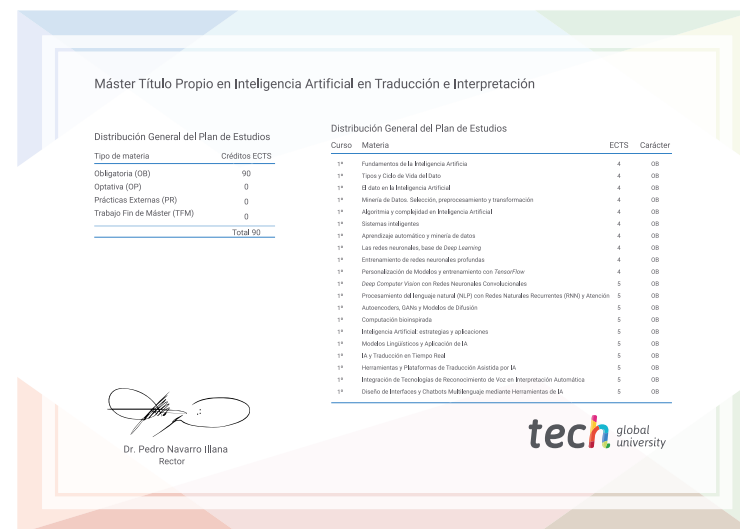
Máster Título Propio en Inteligencia Artificial en Traducción e Interpretación

Distribución General del Plan de Estudios

| Tipo de materia | Créditos ECTS |
|---|---|
| Obligatoria (OB) | 90 |
| Optativa (OP) | 0 |
| Prácticas Externas (PR) | 0 |
| Trabajo Fin de Máster (TFM) | 0 |
| | Total 90 |

Distribución General del Plan de Estudios

| Curso | Materia | ECTS | Carácter |
|---|---|---|---|
| 1º | Fundamentos de la Inteligencia Artificial | 4 | OB |
| 1º | Tipos y Ciclo de Vida del Dato | 4 | OB |
| 1º | El dato en la Inteligencia Artificial | 4 | OB |
| 1º | Minería de Datos. Selección, preprocesamiento y transformación | 4 | OB |
| 1º | Algoritmia y complejidad en Inteligencia Artificial | 4 | OB |
| 1º | Sistemas inteligentes | 4 | OB |
| 1º | Aprendizaje automático y minería de datos | 4 | OB |
| 1º | Las redes neuronales, base de Deep Learning | 4 | OB |
| 1º | Entrenamiento de redes neuronales profundas | 4 | OB |
| 1º | Personalización de Modelos y entrenamiento con TensorFlow | 4 | OB |
| 1º | Deep Computer Vision con Redes Neuronales Convolucionales | 5 | OB |
| 1º | Procesamiento del lenguaje natural (NLP) con Redes Naturales Recurrentes (RNN) y Atención | 5 | OB |
| 1º | Autoencoders, GANs y Modelos de Difusión | 5 | OB |
| 1º | Computación bioinspirada | 5 | OB |
| 1º | Inteligencia Artificial: estrategias y aplicaciones | 5 | OB |
| 1º | Modelos Lingüísticos y Aplicación de IA | 5 | OB |
| 1º | IA y Traducción en Tiempo Real | 5 | OB |
| 1º | Herramientas y Plataformas de Traducción Asistida por IA | 5 | OB |
| 1º | Integración de Tecnologías de Reconocimiento de Voz en Interpretación Automática | 5 | OB |
| 1º | Diseño de Interfaces y Chatbots Multilenguaje mediante Herramientas de IA | 5 | OB |

Dr. Pedro Navarro Illana
Rector

tech global university